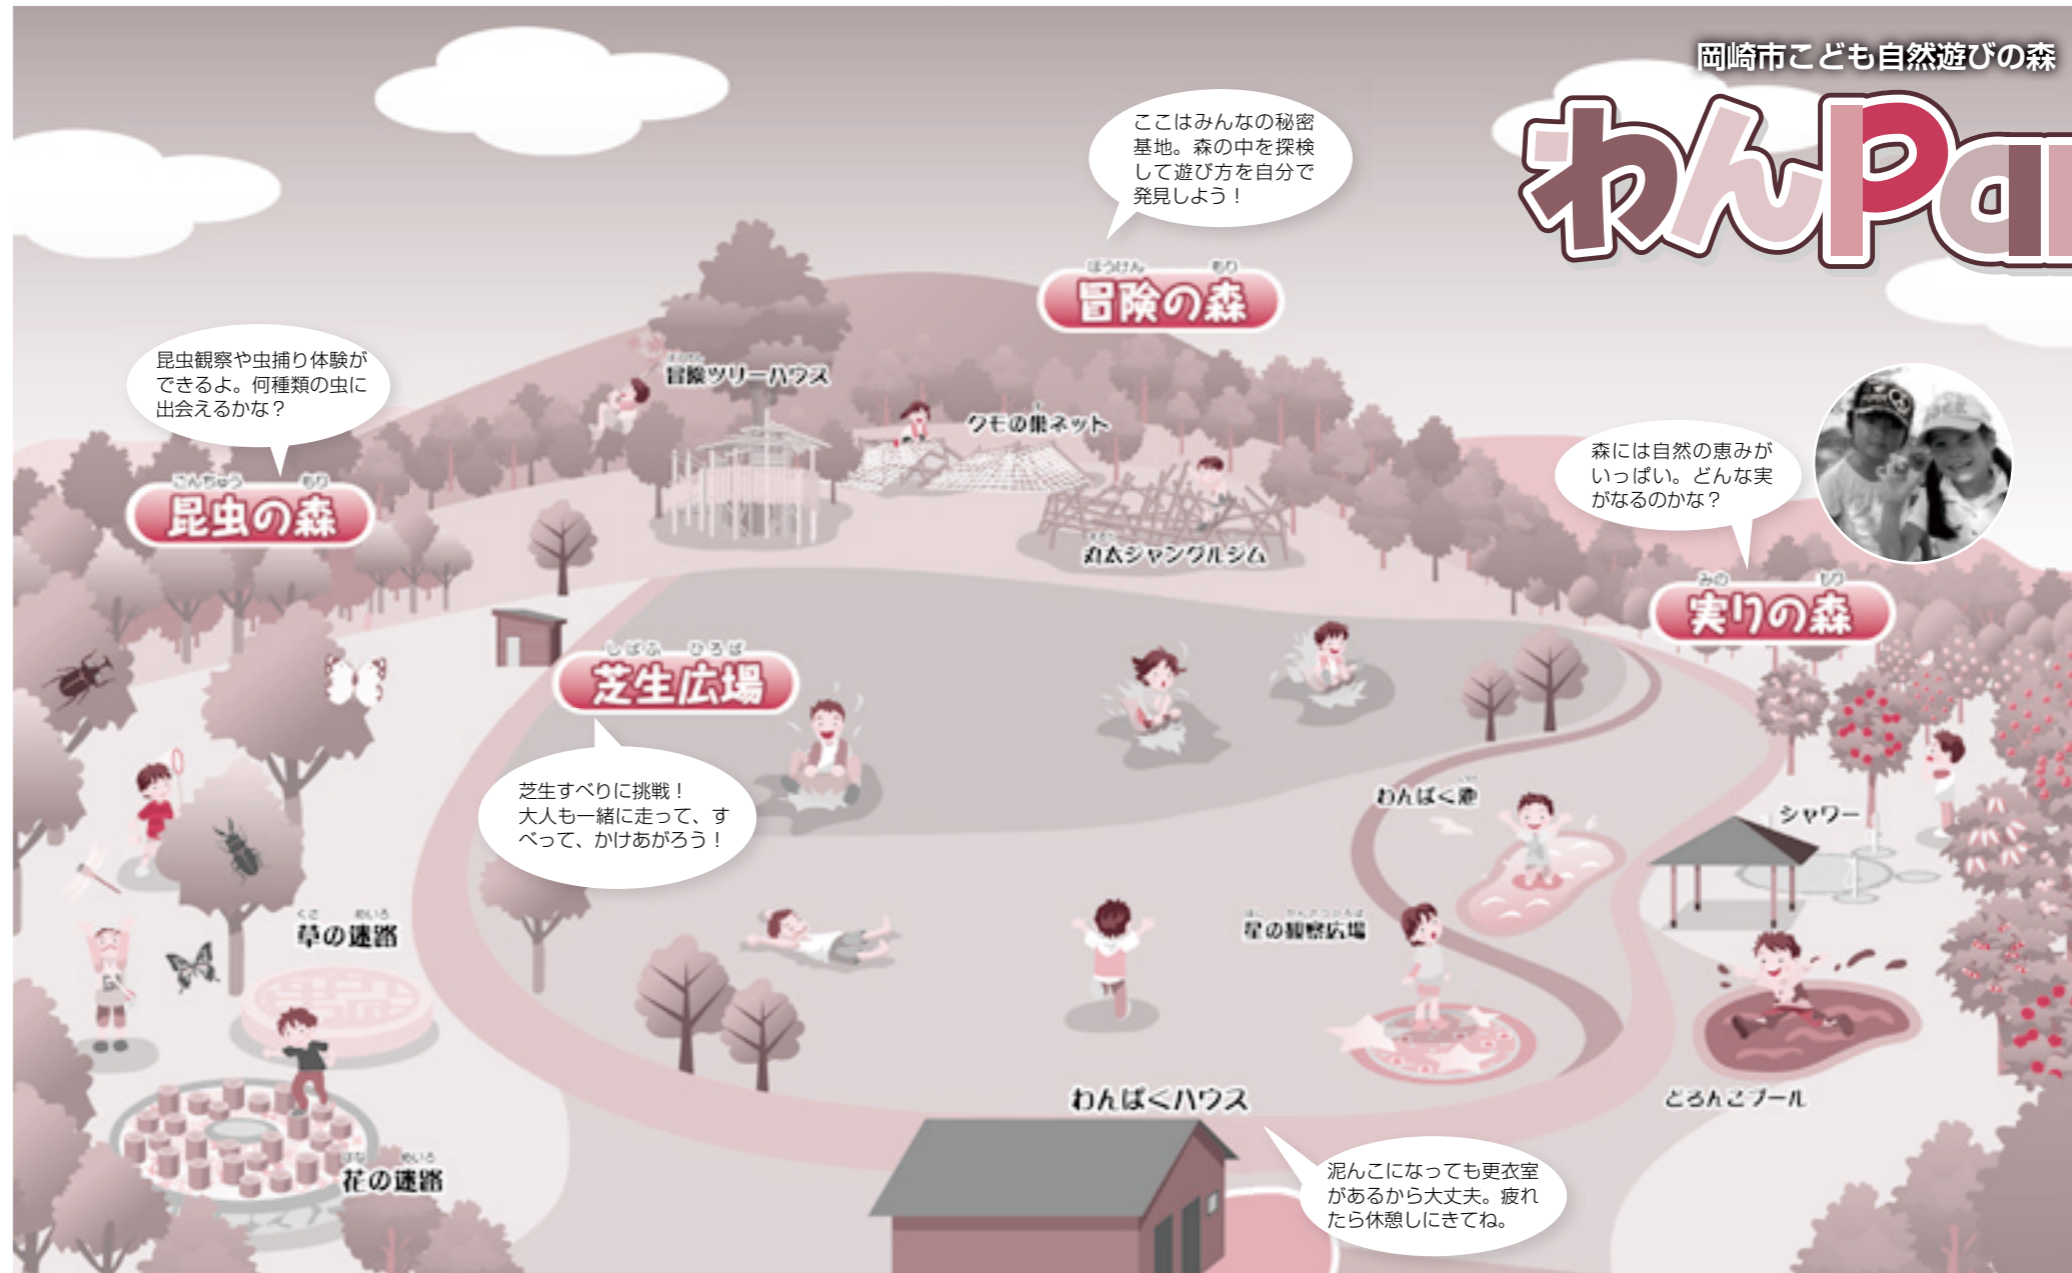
岡崎市こども自然遊びの森

わんPa

ここはみんなの秘密基地。森の中を探検して遊び方を自分で発見しよう！

冒険の森

昆虫観察や虫捕り体験ができるよ。何種類の虫に出会えるかな？

冒険ツリーハウス

クモの巣ネット

昆虫の森

丸太ジャングルジム

森には自然の恵みがいっぱい。どんな実がなるのかな？

実りの森

芝生広場

芝生すべりに挑戦！大人も一緒に走って、すべって、かけあがろう！

わんぱく池

シャワー

草の迷路

星の観察広場

わんぱくハウス

どろんこプール

花の迷路

泥んこになっても更衣室があるから大丈夫。疲れたら休憩しにきてね。